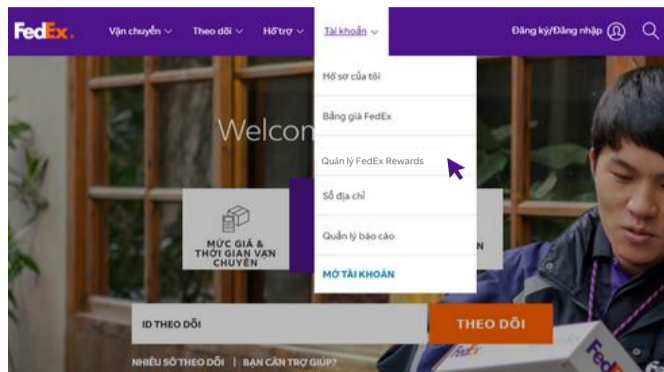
FedEx. Vận chuyển Theo dõi Hỗ trợ Tài khoản Đăng ký/Đăng nhập

Hồ sơ của tôi
Bảng giá FedEx
Quản lý FedEx Rewards
Sổ địa chỉ
Quản lý báo cáo
MỞ TÀI KHOẢN

Welco

MỨC GIÁ & THỜI GIAN VẬN CHUYỂN

N

ID THEO DÕI
THEO DÕI

NHIỀU SỐ THEO DÕI | BẠN CẦN TRỢ GIÚP?

FedEx